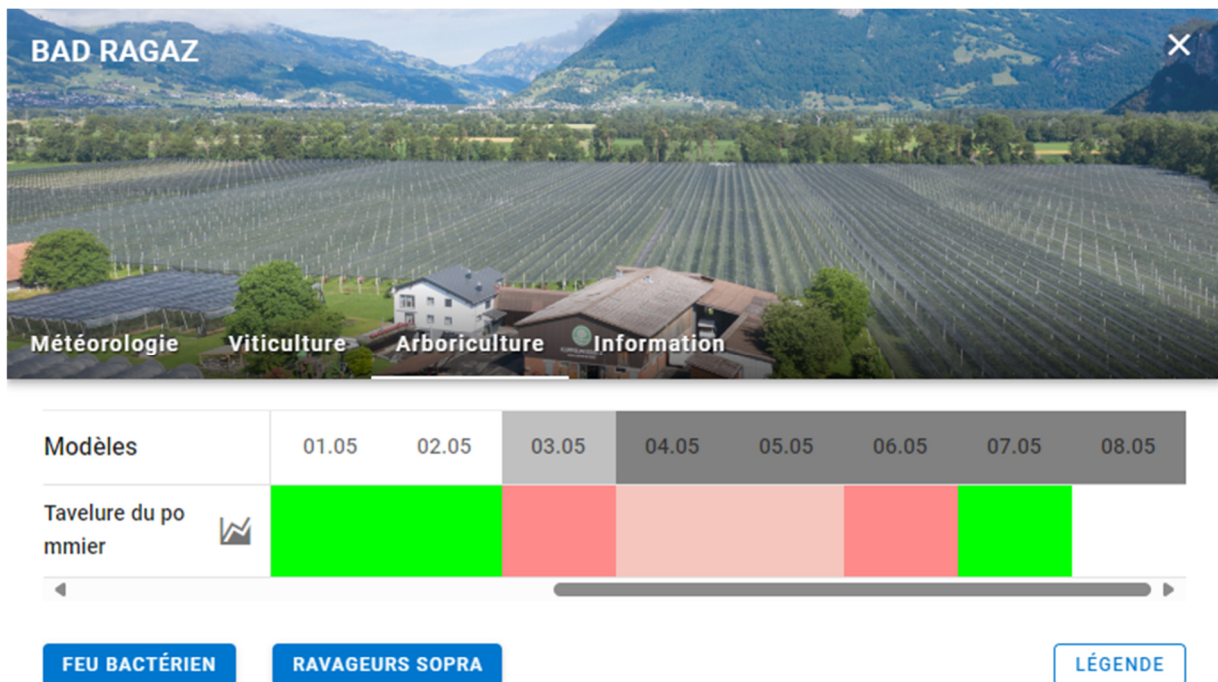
BAD RAGAZ

Météorologie Viticulture Arboriculture Information

| Modèles | 01.05 | 02.05 | 03.05 | 04.05 | 05.05 | 06.05 | 07.05 | 08.05 |
|---|---|---|---|---|---|---|---|---|
| Tavelure du po mmier | | | | | | | | |

FEU BACTÉRIEN RAVAGEURS SOPRA LÉGENDE